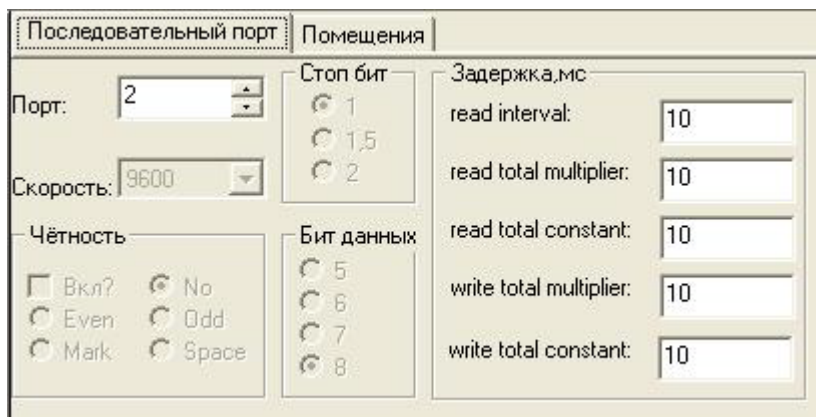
Последовательный порт | Помещения

Порт: 2

Скорость: 9600

Стоп бит
1
1,5
2

Чётность
Вкл?
No
Even
Odd
Mark
Space

Бит данных
5
6
7
8

Задержка,мс
read interval: 10
read total multiplier: 10
read total constant: 10
write total multiplier: 10
write total constant: 10